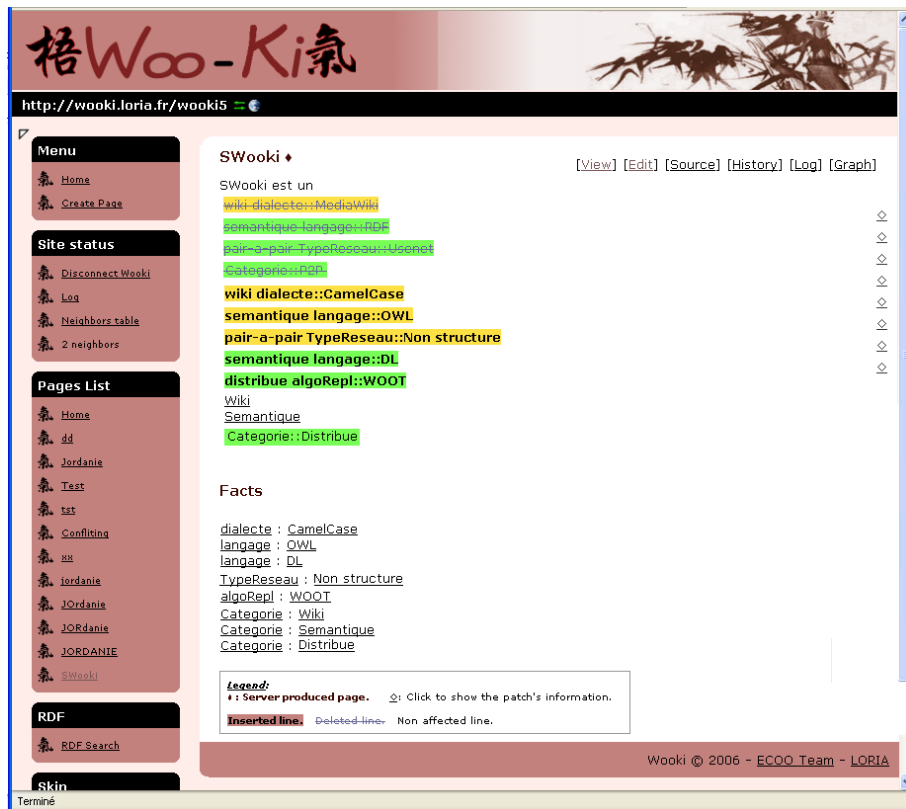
梧Woo-Ki氣

http://wooki.loria.fr/wooki5

Menu
Home
Create Page

Site status
Disconnect Wooki
Log
Neighbors table
2 neighbors

Pages List
Home
dd
Jordanie
Test
tst
Confliting
xx
jordanie
JOrdanie
JORdanie
JORDANIE
SWooki

RDF
RDF Search

Skin

SWooki ♦

[View] [Edit] [Source] [History] [Log] [Graph]

SWooki est un
~~wiki dialecte::MediaWiki~~
~~semantique langage::RDF~~
~~pair-a-pair TypeReseau::Usenet~~
~~Categorie::P2P~~
wiki dialecte::CamelCase
semantique langage::OWL
pair-a-pair TypeReseau::Non structure
semantique langage::DL
distribue algoRepl::WOOT
Wiki
Semantique
Categorie::Distribue

Facts

dialecte : CamelCase
langage : OWL
langage : DL
TypeReseau : Non structure
algoRepl : WOOT
Categorie : Wiki
Categorie : Semantique
Categorie : Distribue

Legend:
♦ : Server produced page. ◇: Click to show the patch's information.
Inserted line. ~~Deleted line.~~ Non affected line.

Wooki © 2006 - ECOO Team - LORIA

Terminé